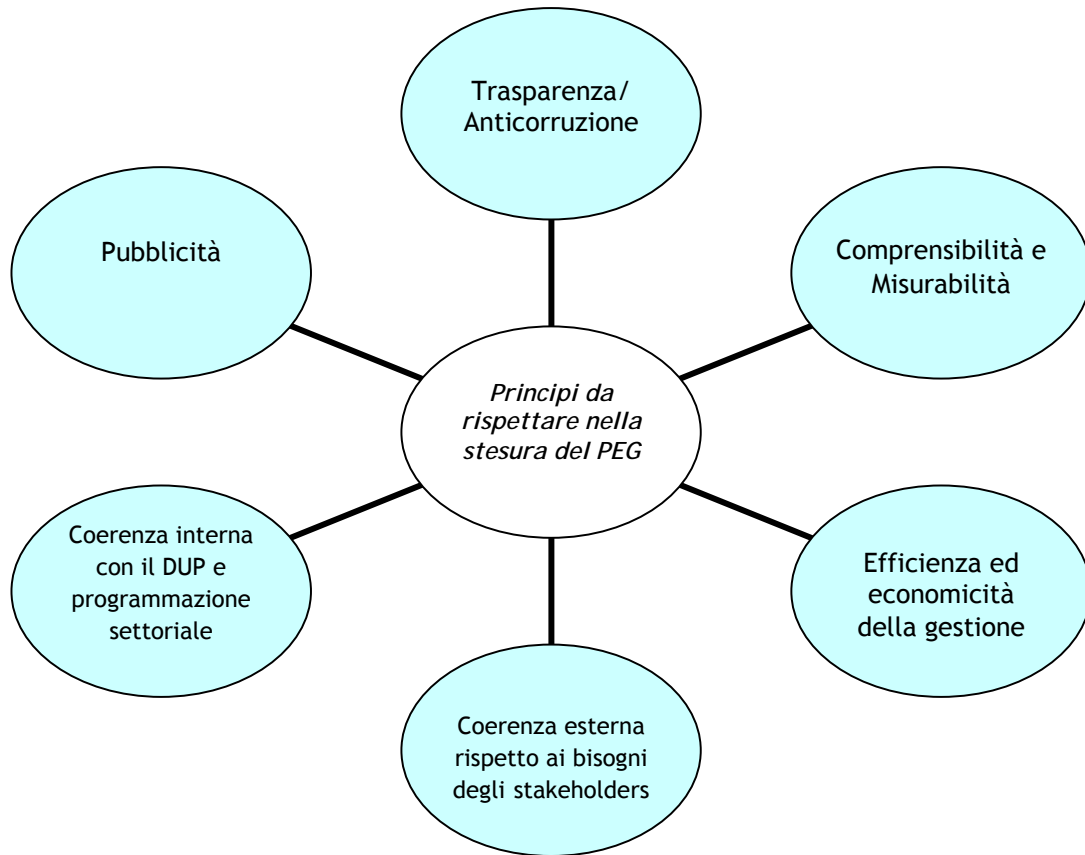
Trasparenza/ Anticorruzione

Pubblicità

Comprensibilità e Misurabilità

*Principi da rispettare nella stesura del PEG*

Coerenza interna con il DUP e programmazione settoriale

Efficienza ed economicità della gestione

Coerenza esterna rispetto ai bisogni degli stakeholders